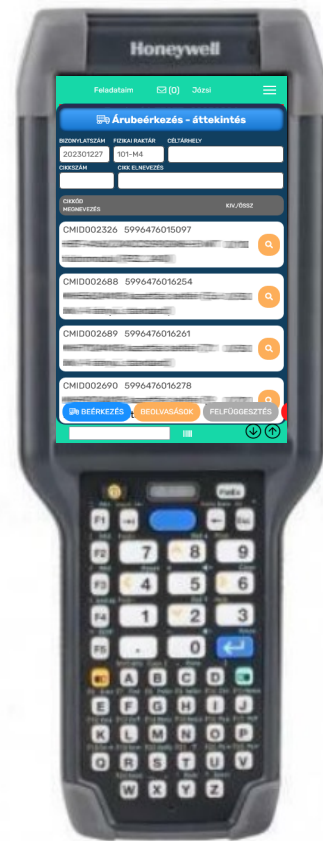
Honeywell

Feladataim (0) Józsi

Árubeérkezés - áttekintés

BIZONYLATSZÁM 202301227
FIZIKAI RAKTÁR 101-M4
CÉLTÁRHELY

CIKKSZÁM
CIKK ELNEVEZÉS

CIKKÓD MEGNEVEZÉS
KIV./ÖSSZ

CMID002326 5996476015097

CMID002688 5996476016254

CMID002689 5996476016261

CMID002690 5996476016278

BEÉRKEZÉS
BEOLVASÁSOK
FELFÜGGESZTÉS

F1
F2
F3
F4
F5
7
8
9
4
5
6
1
2
3
.
0
Fn
Esc
A
B
C
D
E
F
G
H
I
J
K
L
M
N
O
P
Q
R
S
T
U
V
W
X
Y
Z